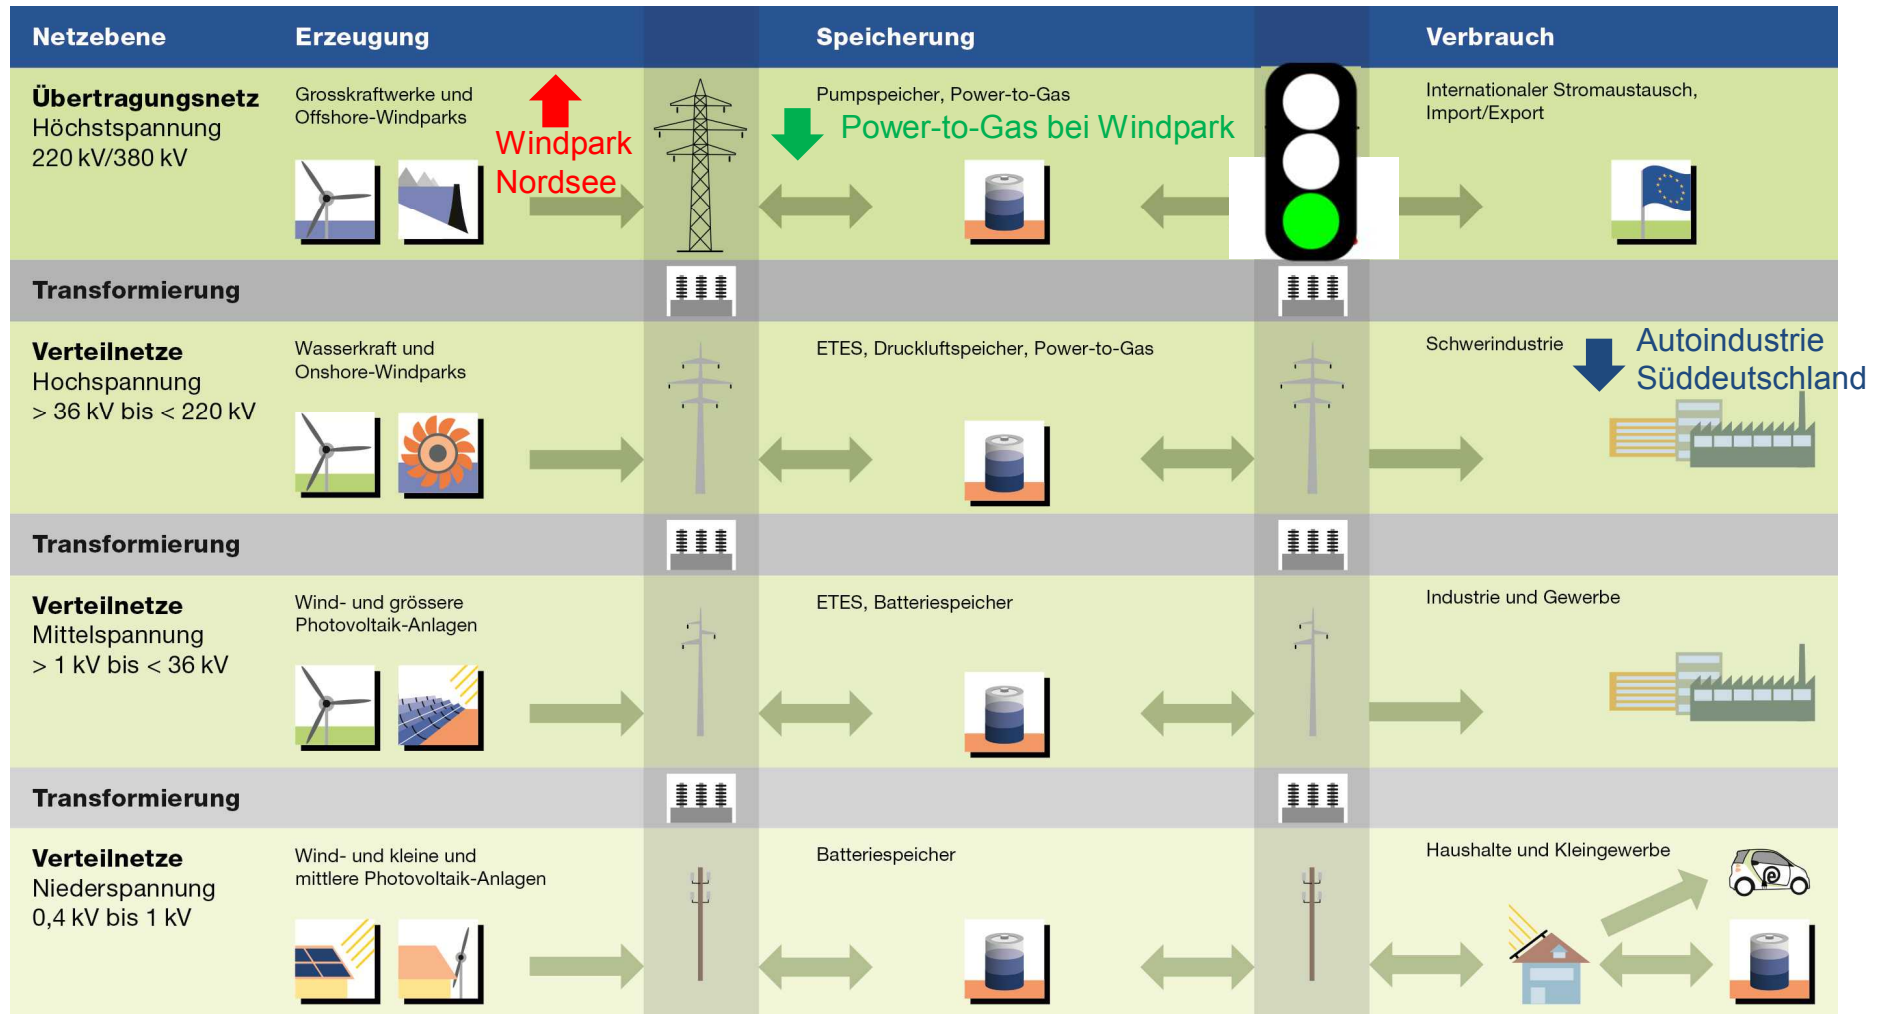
| Netzebene | Erzeugung | Speicherung | Verbrauch |
|---|---|---|---|
| **Übertragungsnetz** Höchstspannung 220 kV/380 kV | Grosskraftwerke und Offshore-Windparks | Pumpspeicher, Power-to-Gas | Internationaler Stromaustausch, Import/Export |
| **Transformierung** | | | |
| **Verteilnetze** Hochspannung > 36 kV bis < 220 kV | Wasserkraft und Onshore-Windparks | ETES, Druckluftspeicher, Power-to-Gas | Schwerindustrie |
| **Transformierung** | | | |
| **Verteilnetze** Mittelspannung > 1 kV bis < 36 kV | Wind- und grössere Photovoltaik-Anlagen | ETES, Batteriespeicher | Industrie und Gewerbe |
| **Transformierung** | | | |
| **Verteilnetze** Niederspannung 0,4 kV bis 1 kV | Wind- und kleine und mittlere Photovoltaik-Anlagen | Batteriespeicher | Haushalte und Kleingewerbe |

Windpark Nordsee

Power-to-Gas bei Windpark

Autoindustrie Süddeutschland